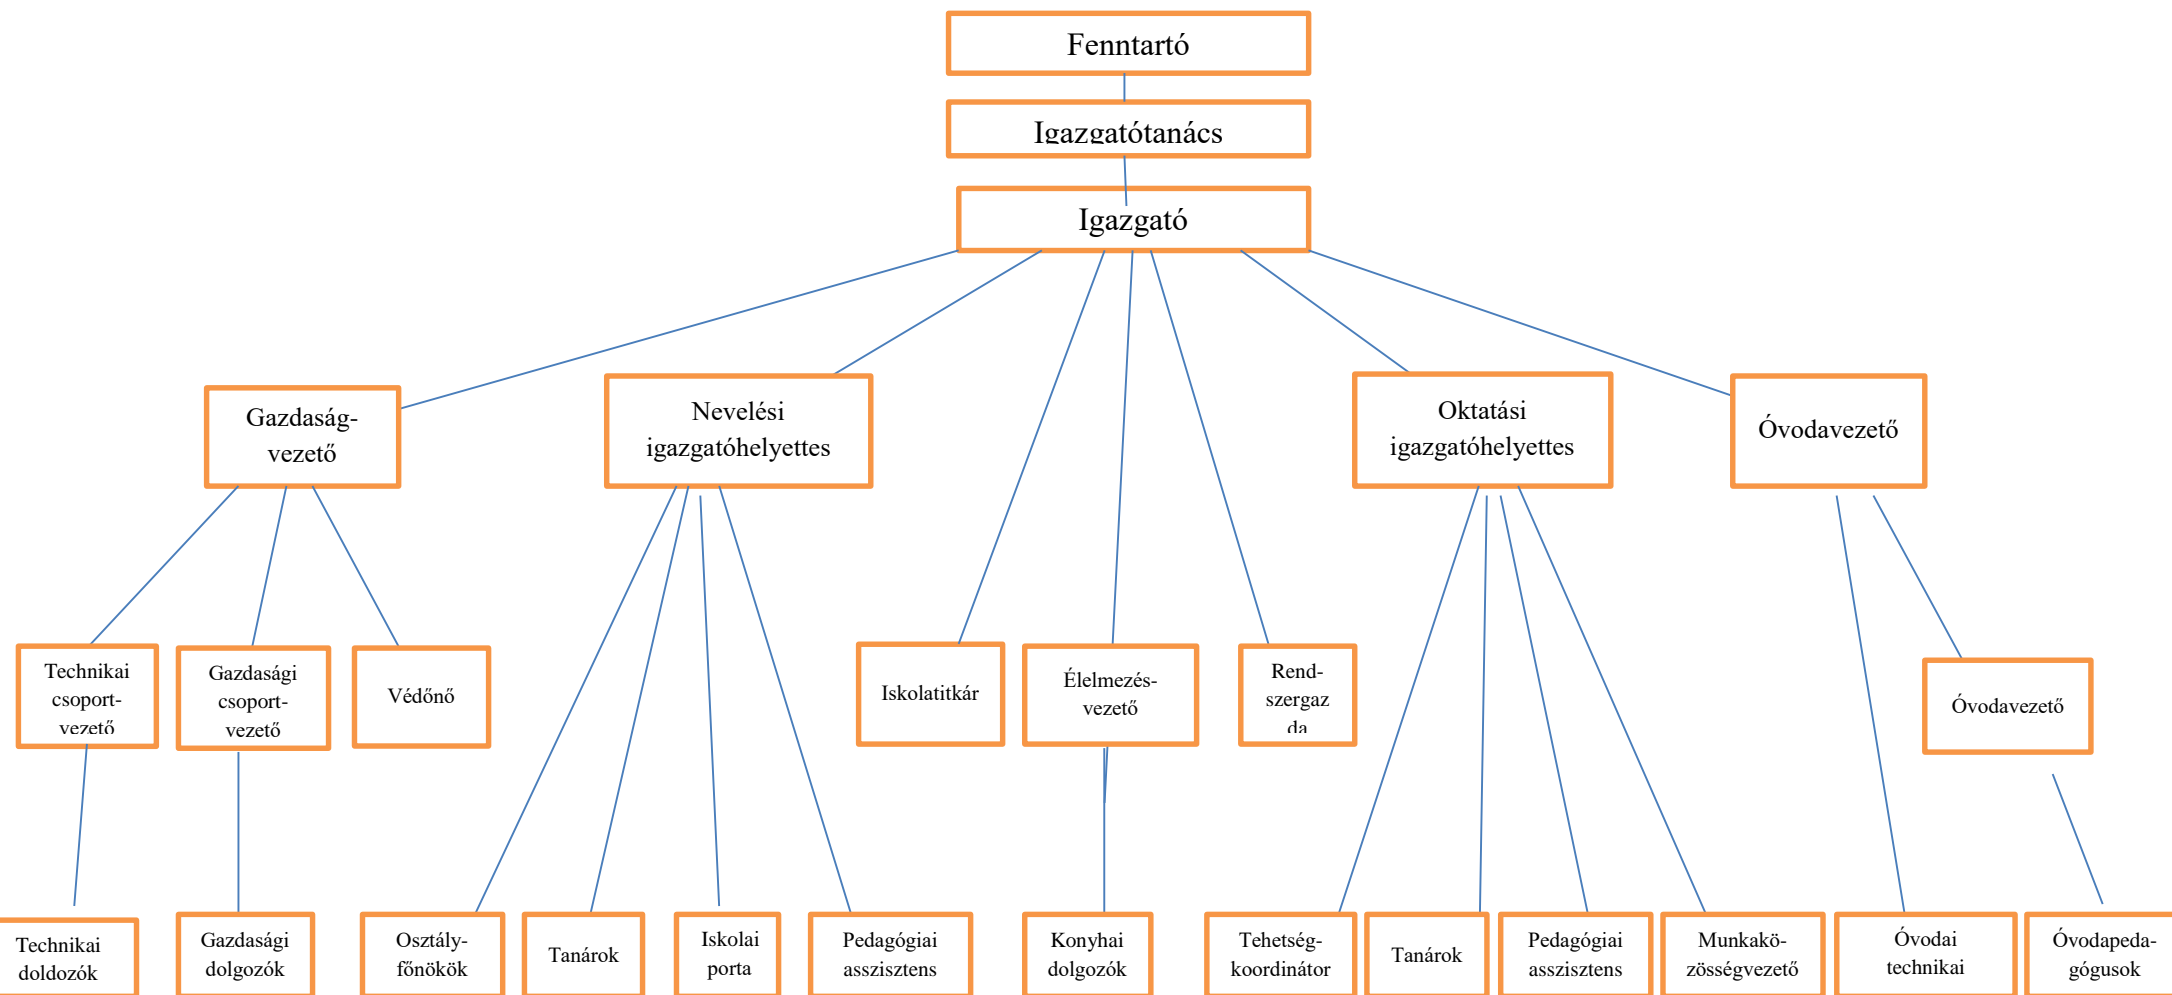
Fenntartó

Igazgatótanács

Igazgató

Gazdaság-vezető

Nevelési igazgatóhelyettes

Oktatási igazgatóhelyettes

Óvodavezető

Technikai csoport-vezető

Gazdasági csoport-vezető

Védőnő

Iskolatitkár

Élelmezés-vezető

Rend-szergazda

Óvodavezető

Technikai doldozók

Gazdasági dolgozók

Osztály-főnökök

Tanárok

Iskolai porta

Pedagógiai asszisztens

Konyhai dolgozók

Tehetség-koordinátor

Tanárok

Pedagógiai asszisztens

Munkakö-zösségvezető

Óvodai technikai

Óvodapeda-gógusok